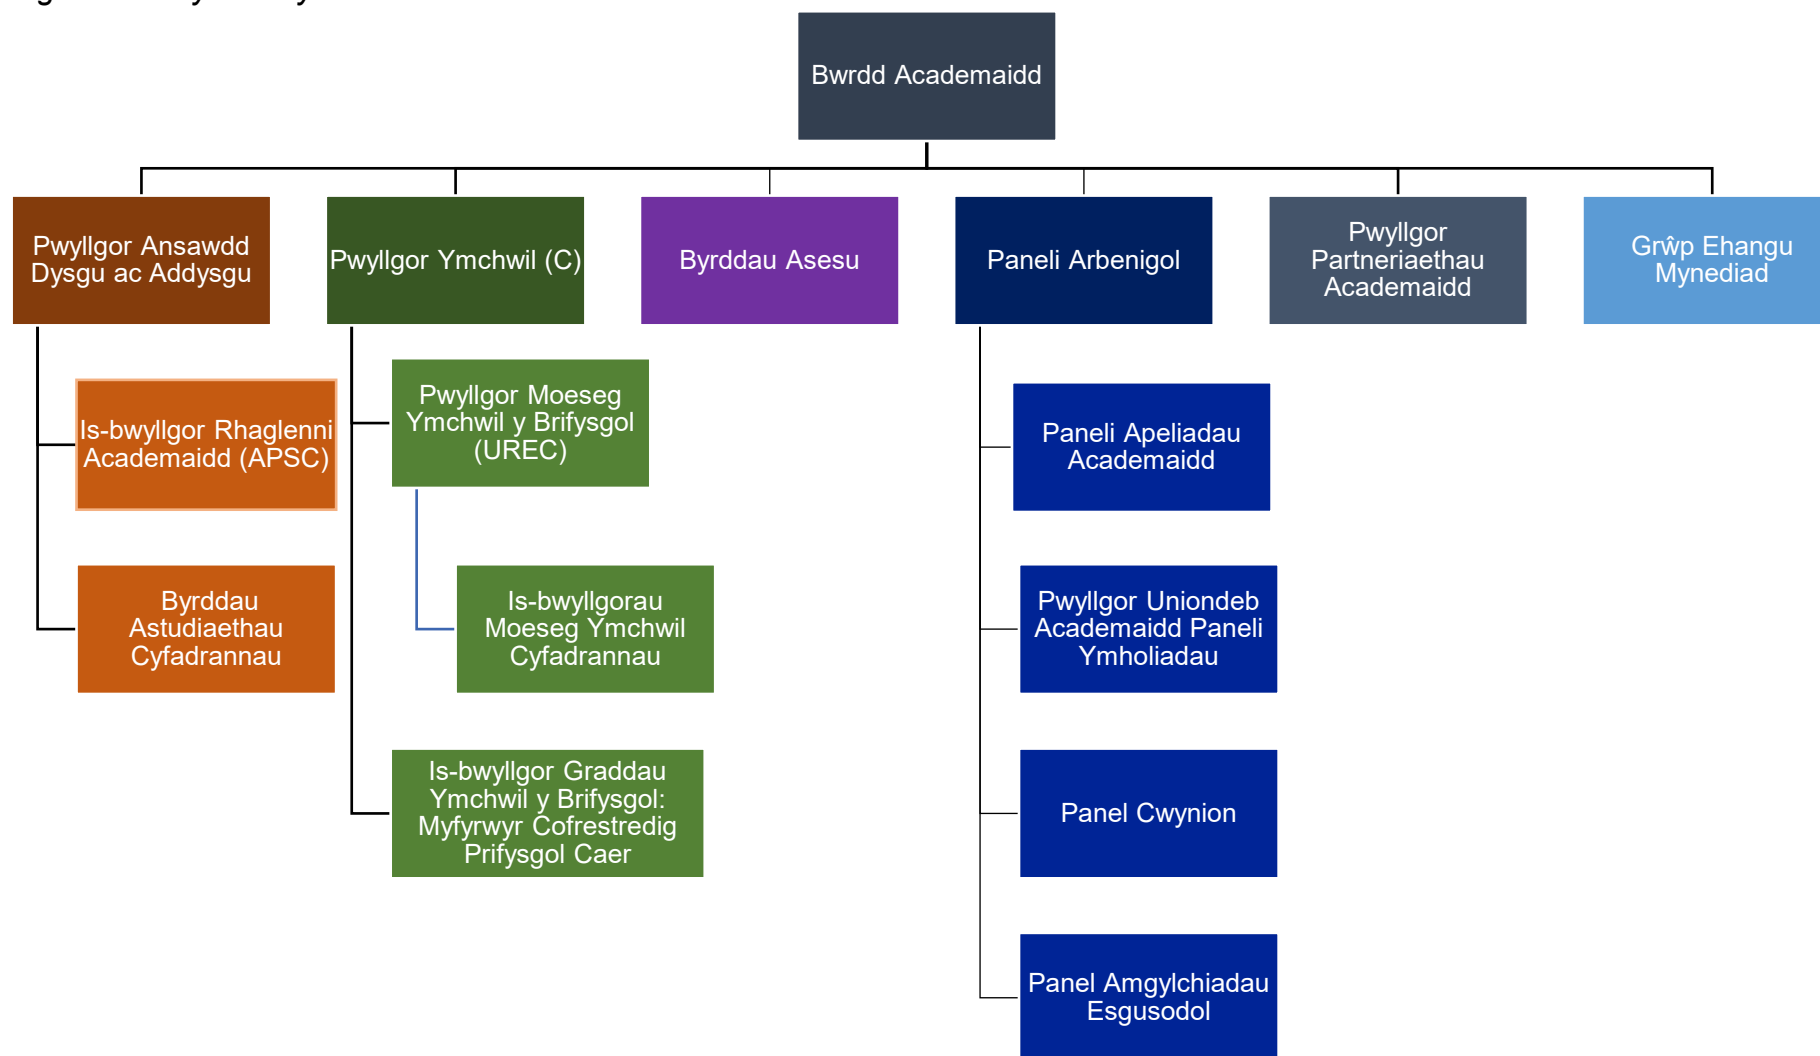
Bwrdd Academaidd

Pwyllgor Ansawdd Dysgu ac Addysgu

Pwyllgor Ymchwil (C)

Byrddau Asesu

Paneli Arbenigol

Pwyllgor Partneriaethau Academaidd

Grŵp Ehangu Mynediad

Is-bwyllgor Rhaglenni Academaidd (APSC)

Byrddau Astudiaethau Cyfadrannau

Pwyllgor Moeseg Ymchwil y Brifysgol (UREC)

Is-bwyllgorau Moeseg Ymchwil Cyfadrannau

Is-bwyllgor Graddau Ymchwil y Brifysgol: Myfyrwyr Cofrestredig Prifysgol Caer

Paneli Apeliadau Academaidd

Pwyllgor Uniondeb Academaidd Paneli Ymholiadau

Panel Cwynion

Panel Amgylchiadau Esgusodol